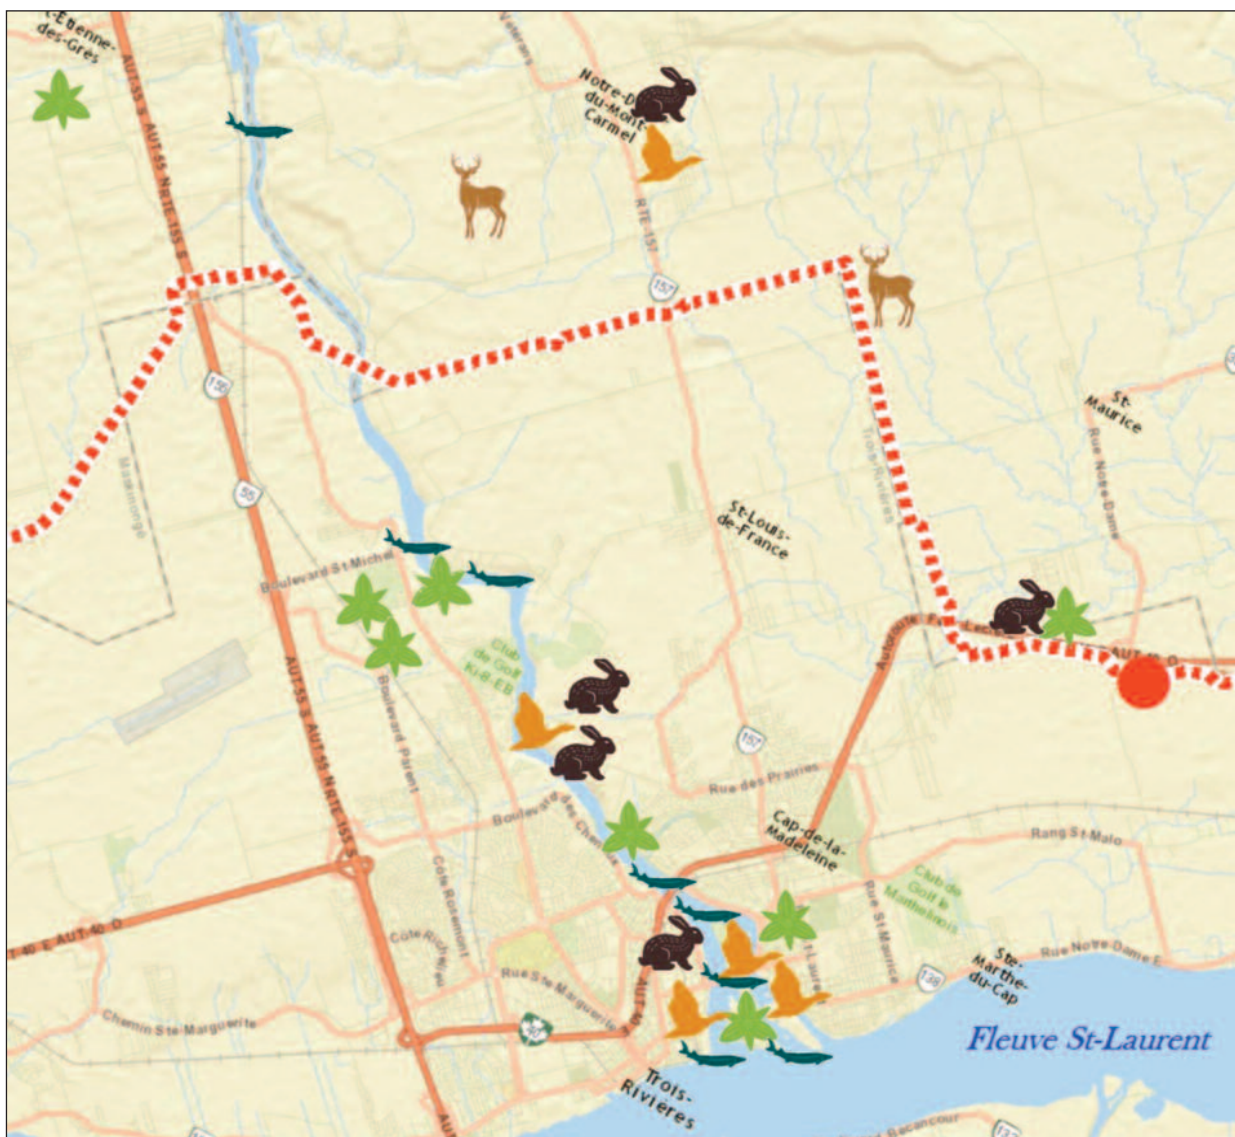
-Ébenne-des-Grès

Notre-D du-Mont Carmel

RTE-157

157

AUT-55 & AUT-55 NORD-155 N

155

55

St-Maurice

Rue Notre-Dame

St-Louis-de-France

Boulevard St-Michel

Boulevard Parent

Club de Golf Ki-8-EB

Autoroute Félix-Leclerc

AUT-40 O

157

Rue des Prairies

Boulevard des Chenaux

Cap-de-la-Madeleine

Rang St-Malo

Club de Golf le Montcalmois

Rue St-Maurice

138

Ste-Marthe-du-Cap

Rue Notre-Dame E

40 E AUT-40 O

Côte Richelieu

Côte Rosemont

Rue Ste-Marguerite

Chemin Ste-Marguerite

352

AUT-55

St-Laurent

Trois-Rivières

Fleuve St-Laurent

Bécancour